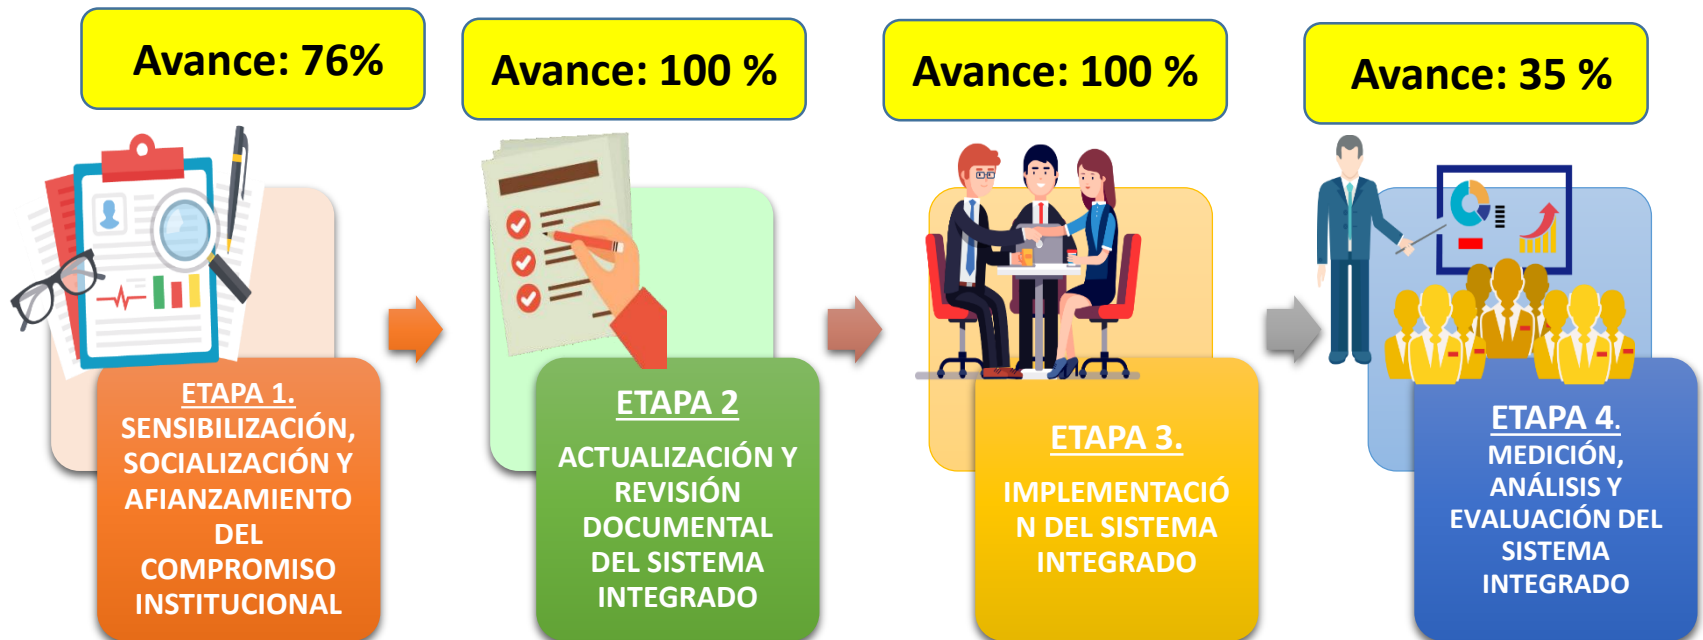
Avance: 76%

ETAPA 1.
SENSIBILIZACIÓN, SOCIALIZACIÓN Y AFIANZAMIENTO DEL COMPROMISO INSTITUCIONAL

Avance: 100 %

ETAPA 2
ACTUALIZACIÓN Y REVISIÓN DOCUMENTAL DEL SISTEMA INTEGRADO

Avance: 100 %

ETAPA 3.
IMPLEMENTACIÓN DEL SISTEMA INTEGRADO

Avance: 35 %

ETAPA 4.
MEDICIÓN, ANÁLISIS Y EVALUACIÓN DEL SISTEMA INTEGRADO